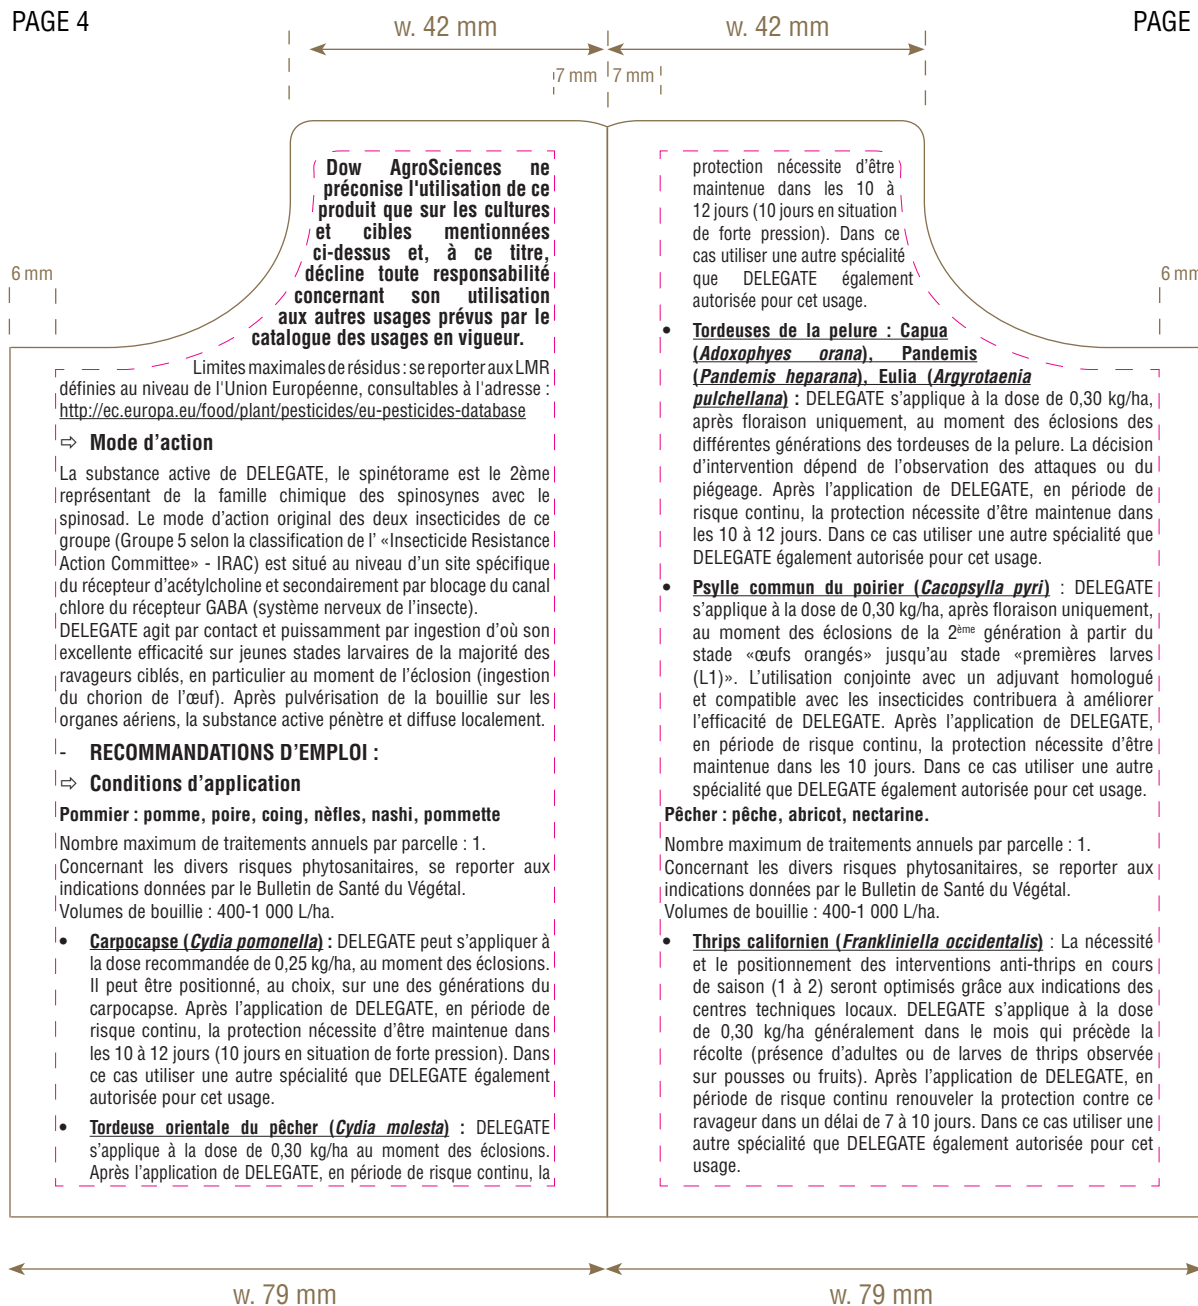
PAGE 4

w. 42 mm

w. 42 mm

PAGE

7 mm

7 mm

6 mm

6 mm

Dow AgroSciences ne préconise l'utilisation de ce produit que sur les cultures et cibles mentionnées ci-dessus et, à ce titre, décline toute responsabilité concernant son utilisation aux autres usages prévus par le catalogue des usages en vigueur.

Limites maximales de résidus : se reporter aux LMR définies au niveau de l'Union Européenne, consultables à l'adresse : http://ec.europa.eu/food/plant/pesticides/eu-pesticides-database

⇨ Mode d'action

La substance active de DELEGATE, le spinétorame est le 2ème représentant de la famille chimique des spinosynes avec le spinosad. Le mode d'action original des deux insecticides de ce groupe (Groupe 5 selon la classification de l' «Insecticide Resistance Action Committee» - IRAC) est situé au niveau d'un site spécifique du récepteur d'acétylcholine et secondairement par blocage du canal chlore du récepteur GABA (système nerveux de l'insecte).
DELEGATE agit par contact et puissamment par ingestion d'où son excellente efficacité sur jeunes stades larvaires de la majorité des ravageurs ciblés, en particulier au moment de l'éclosion (ingestion du chorion de l'œuf). Après pulvérisation de la bouillie sur les organes aériens, la substance active pénètre et diffuse localement.

- RECOMMANDATIONS D'EMPLOI :

⇨ Conditions d'application

Pommier : pomme, poire, coing, nèfles, nashi, pommette

Nombre maximum de traitements annuels par parcelle : 1.
Concernant les divers risques phytosanitaires, se reporter aux indications données par le Bulletin de Santé du Végétal.
Volumes de bouillie : 400-1 000 L/ha.

• Carpocapse (Cydia pomonella) : DELEGATE peut s'appliquer à la dose recommandée de 0,25 kg/ha, au moment des éclosions. Il peut être positionné, au choix, sur une des générations du carpocapse. Après l'application de DELEGATE, en période de risque continu, la protection nécessite d'être maintenue dans les 10 à 12 jours (10 jours en situation de forte pression). Dans ce cas utiliser une autre spécialité que DELEGATE également autorisée pour cet usage.

• Tordeuse orientale du pêcher (Cydia molesta) : DELEGATE s'applique à la dose de 0,30 kg/ha au moment des éclosions. Après l'application de DELEGATE, en période de risque continu, la

protection nécessite d'être maintenue dans les 10 à 12 jours (10 jours en situation de forte pression). Dans ce cas utiliser une autre spécialité que DELEGATE également autorisée pour cet usage.

• Tordeuses de la pelure : Capua (Adoxophyes orana), Pandemis (Pandemis heparana), Eulia (Argyrotaenia pulchellana) : DELEGATE s'applique à la dose de 0,30 kg/ha, après floraison uniquement, au moment des éclosions des différentes générations des tordeuses de la pelure. La décision d'intervention dépend de l'observation des attaques ou du piégeage. Après l'application de DELEGATE, en période de risque continu, la protection nécessite d'être maintenue dans les 10 à 12 jours. Dans ce cas utiliser une autre spécialité que DELEGATE également autorisée pour cet usage.

• Psylle commun du poirier (Cacopsylla pyri) : DELEGATE s'applique à la dose de 0,30 kg/ha, après floraison uniquement, au moment des éclosions de la 2ème génération à partir du stade «œufs orangés» jusqu'au stade «premières larves (L1)». L'utilisation conjointe avec un adjuvant homologué et compatible avec les insecticides contribuera à améliorer l'efficacité de DELEGATE. Après l'application de DELEGATE, en période de risque continu, la protection nécessite d'être maintenue dans les 10 jours. Dans ce cas utiliser une autre spécialité que DELEGATE également autorisée pour cet usage.

Pêcher : pêche, abricot, nectarine.

Nombre maximum de traitements annuels par parcelle : 1.
Concernant les divers risques phytosanitaires, se reporter aux indications données par le Bulletin de Santé du Végétal.
Volumes de bouillie : 400-1 000 L/ha.

• Thrips californien (Frankliniella occidentalis) : La nécessité et le positionnement des interventions anti-thrips en cours de saison (1 à 2) seront optimisés grâce aux indications des centres techniques locaux. DELEGATE s'applique à la dose de 0,30 kg/ha généralement dans le mois qui précède la récolte (présence d'adultes ou de larves de thrips observée sur pousses ou fruits). Après l'application de DELEGATE, en période de risque continu renouveler la protection contre ce ravageur dans un délai de 7 à 10 jours. Dans ce cas utiliser une autre spécialité que DELEGATE également autorisée pour cet usage.

w. 79 mm

w. 79 mm